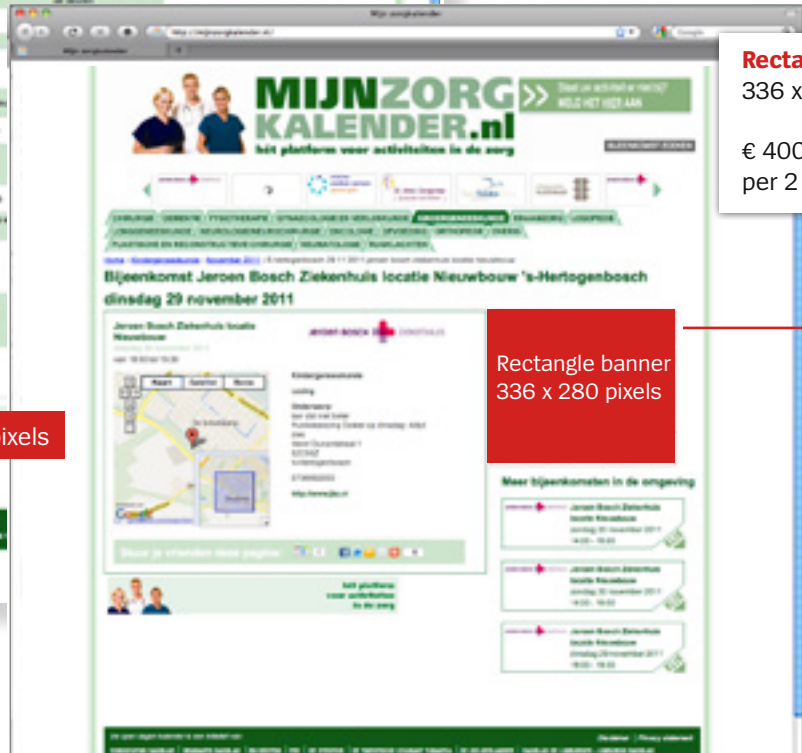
Mijn zorgkalender

MIJNZORG KALENDER.nl

het platform voor activiteiten in de zorg

Stuur uw activiteit en niet bij? MELD HET HIER AAN

Bijeenkomst Jeroen Bosch Ziekenhuis locatie Nieuwbouw 's-Hertogenbosch dinsdag 29 november 2011

Jeroen Bosch Ziekenhuis locatie Nieuwbouw

Kaart Satelliet Hybride

Deel je vrienden deze pagina

Rectangle banner 336 x 280 pixels

Meer bijeenkomsten in de omgeving

Jeroen Bosch Ziekenhuis locatie Nieuwbouw

het platform voor activiteiten in de zorg

Recta
336 x

€ 400
per 2

ixels